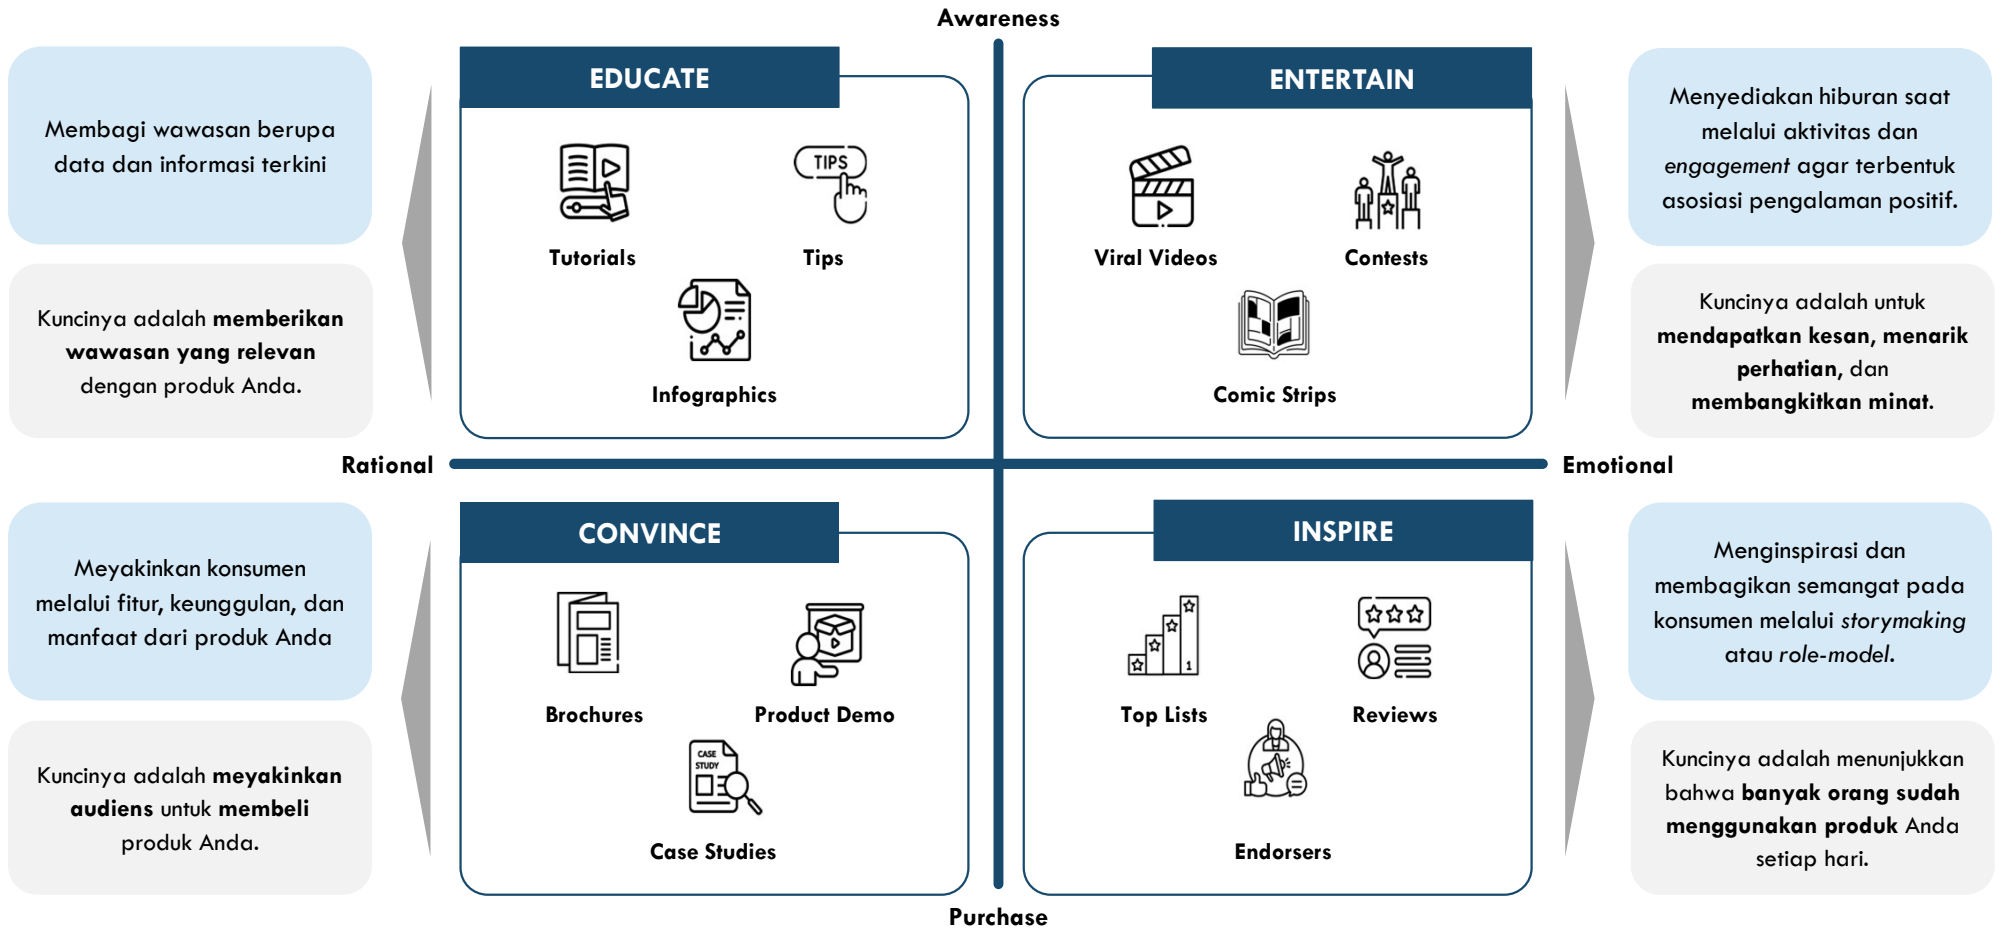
Awareness

Membagi wawasan berupa data dan informasi terkini

Kuncinya adalah **memberikan wawasan yang relevan** dengan produk Anda.

EDUCATE

TIPS

Tutorials

Tips

Infographics

ENTERTAIN

Viral Videos

Contests

Comic Strips

Menyediakan hiburan saat melalui aktivitas dan *engagement* agar terbentuk asosiasi pengalaman positif.

Kuncinya adalah untuk **mendapatkan kesan, menarik perhatian**, dan **membangkitkan minat.**

Rational

Emotional

Meyakinkan konsumen melalui fitur, keunggulan, dan manfaat dari produk Anda

Kuncinya adalah **meyakinkan audiens** untuk **membeli** produk Anda.

CONVINCE

Brochures

Product Demo

CASE STUDY

Case Studies

INSPIRE

Top Lists

Reviews

Endorsers

Menginspirasi dan membagikan semangat pada konsumen melalui *storymaking* atau *role-model.*

Kuncinya adalah menunjukkan bahwa **banyak orang sudah menggunakan produk** Anda setiap hari.

Purchase